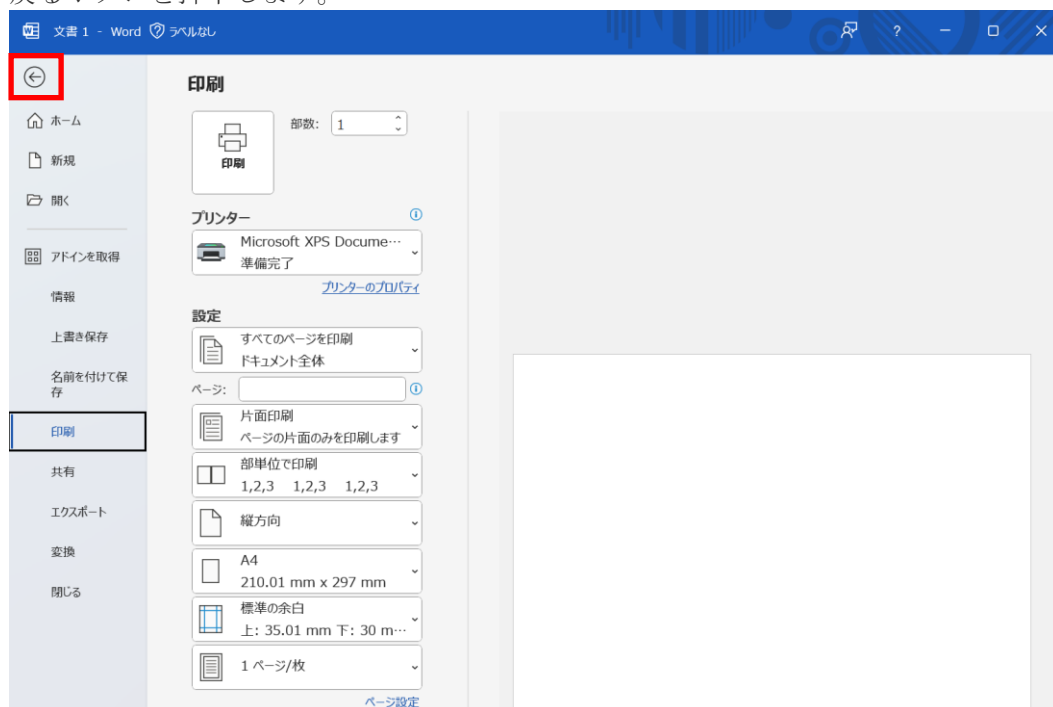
戻るボタンを押下します。

文書 1 - Word ラベルなし

?

ホーム
新規
開く
アドインを取得
情報
上書き保存
名前を付けて保存
印刷
共有
エクスポート
変換
閉じる

印刷

印刷
部数: 1

プリンター
Microsoft XPS Docume…
準備完了
プリンターのプロパティ

設定
すべてのページを印刷
ドキュメント全体
ページ:
片面印刷
ページの片面のみを印刷します
部単位で印刷
1,2,3 1,2,3 1,2,3
縦方向
A4
210.01 mm x 297 mm
標準の余白
上: 35.01 mm 下: 30 m…
1 ページ/枚
ページ設定